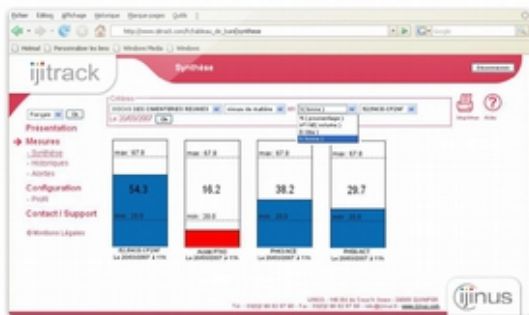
Fichier Édition Affichage Historique Marque-pages Outils ?

http://www.ijitrack.com/fr/tableau_de_bord/synthese

Hotmail Personnaliser les liens Windows Media Windows

ijitrack

Synthèse

Déconnexion

Français Ok

Présentation

→ Mesures

- Synthèse

- Historiques

- Alertes

Configuration

- Profil

Contact / Support

© Mentions Légales

Critères

DOUVE DES CIMENTERIES REUNIES niveau de matière en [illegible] ELEVAGE CPGNF

Le 20/03/2007 Ok

Imprimer Aide

max : 67.8

54.3

min : 20.0

ELEVAGE CPGNF

Le 20/03/2007 à 11h

max : 67.8

16.2

min : 20.0

NIVEAU FOND

Le 20/03/2007 à 11h

max : 67.8

38.2

min : 20.0

PHEONCE

Le 20/03/2007 à 11h

max : 67.8

29.7

min : 20.0

PRODUCT

Le 20/03/2007 à 11h

ijinus

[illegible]

Tél : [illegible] - Fax : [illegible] - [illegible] - www.ijinus.com